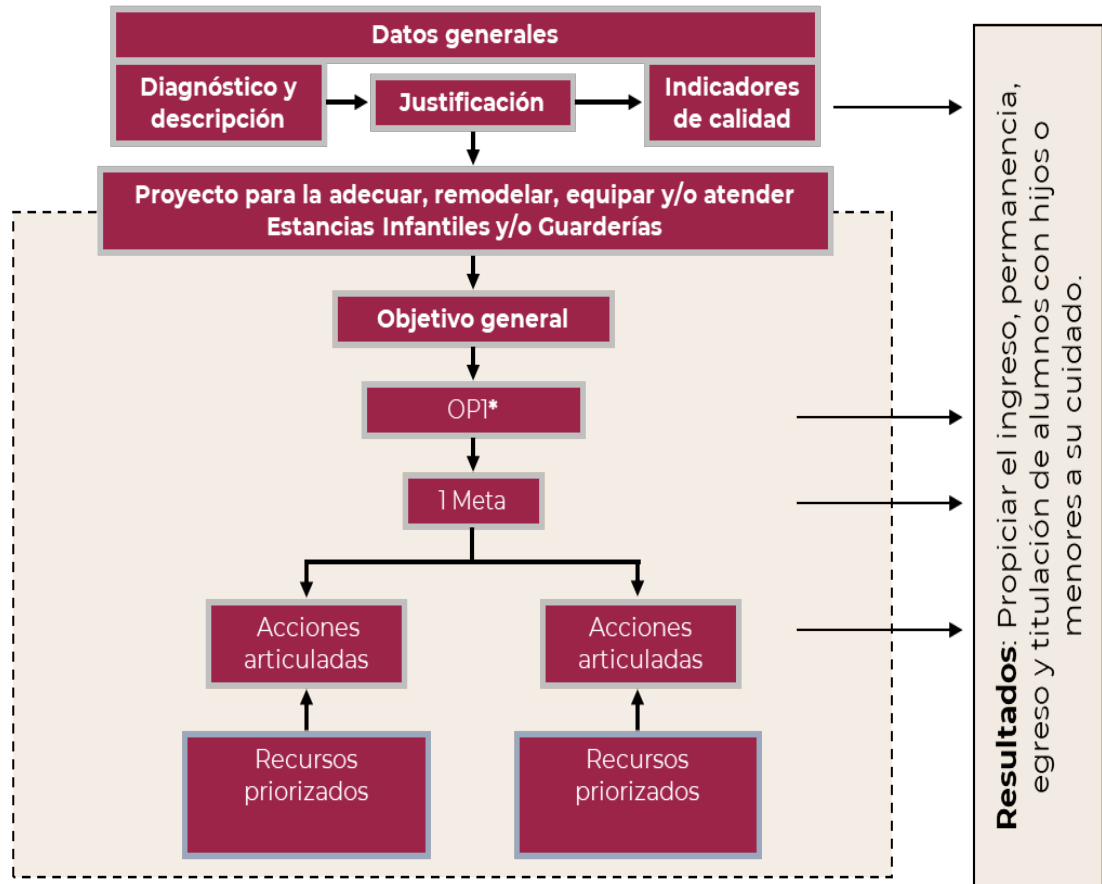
Datos generales

Diagnóstico y descripción

Justificación

Indicadores de calidad

Proyecto para la adecuar, remodelar, equipar y/o atender Estancias Infantiles y/o Guarderías

Objetivo general

OP1*

1 Meta

Acciones articuladas

Acciones articuladas

Recursos priorizados

Recursos priorizados

**Resultados**: Propiciar el ingreso, permanencia, egreso y titulación de alumnos con hijos o menores a su cuidado.